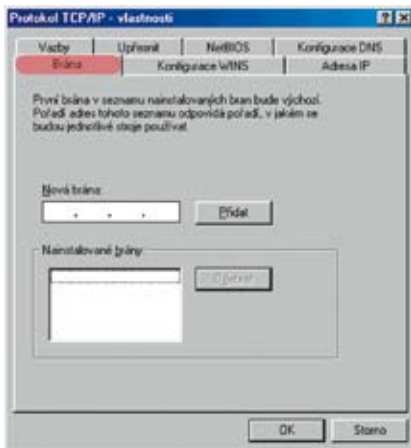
Protokol TCP/IP - vlastnosti

?
X

Vazby
Upřesnit
NetBIOS
Konfigurace DNS
Brána
Konfigurace WINS
Adresa IP

První brána v seznamu nainstalovaných bran bude výchozí. Pořadí adres tohoto seznamu odpovídá pořadí, v jakém se budou jednotlivé stroje používat.

Nová brána:

. . .

Přidat

Nainstalované brány

Odebrat

OK
Storno